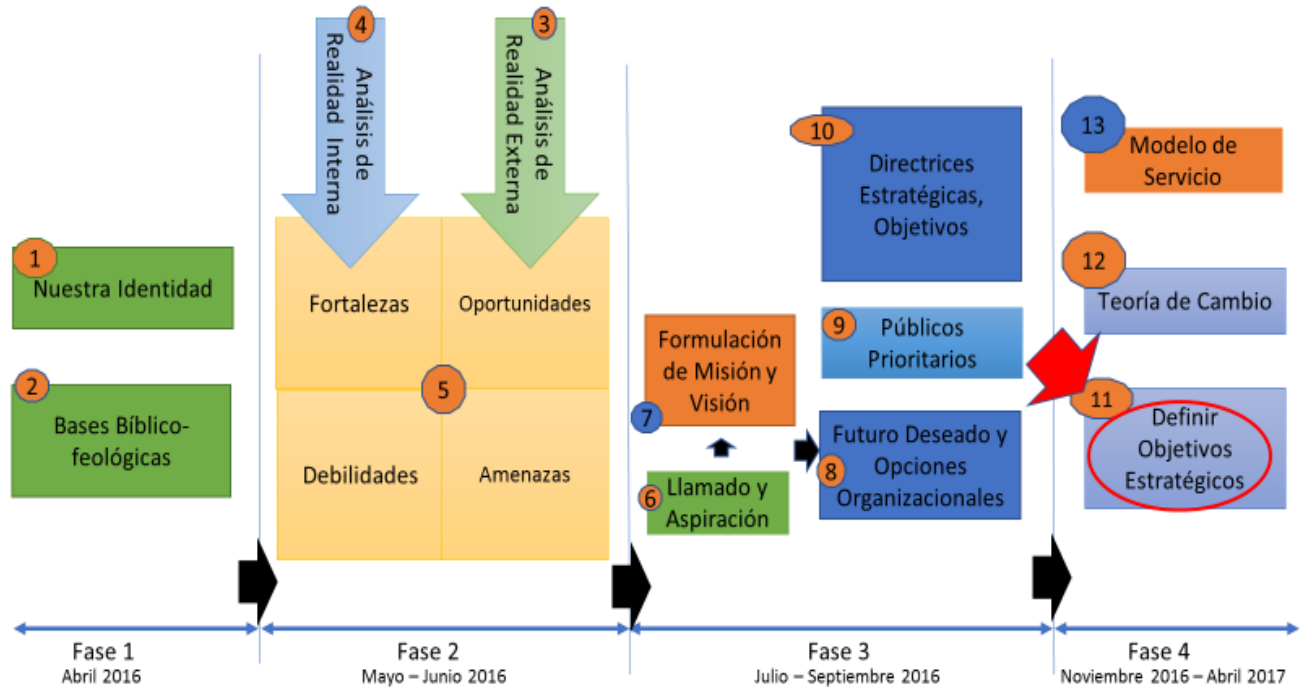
1 Nuestra Identidad

2 Bases Bíblico-feológicas

4 Análisis de Realidad Interna

3 Análisis de Realidad Externa

Fortalezas

Oportunidades

5

Debilidades

Amenazas

Formulación de Misión y Visión

7

6 Llamado y Aspiración

10 Directrices Estratégicas, Objetivos

9 Públicos Prioritarios

Futuro Deseado y 8 Opciones Organizacionales

13 Modelo de Servicio

12 Teoría de Cambio

11 Definir Objetivos Estratégicos

Fase 1
Abril 2016

Fase 2
Mayo – Junio 2016

Fase 3
Julio – Septiembre 2016

Fase 4
Noviembre 2016 – Abril 2017